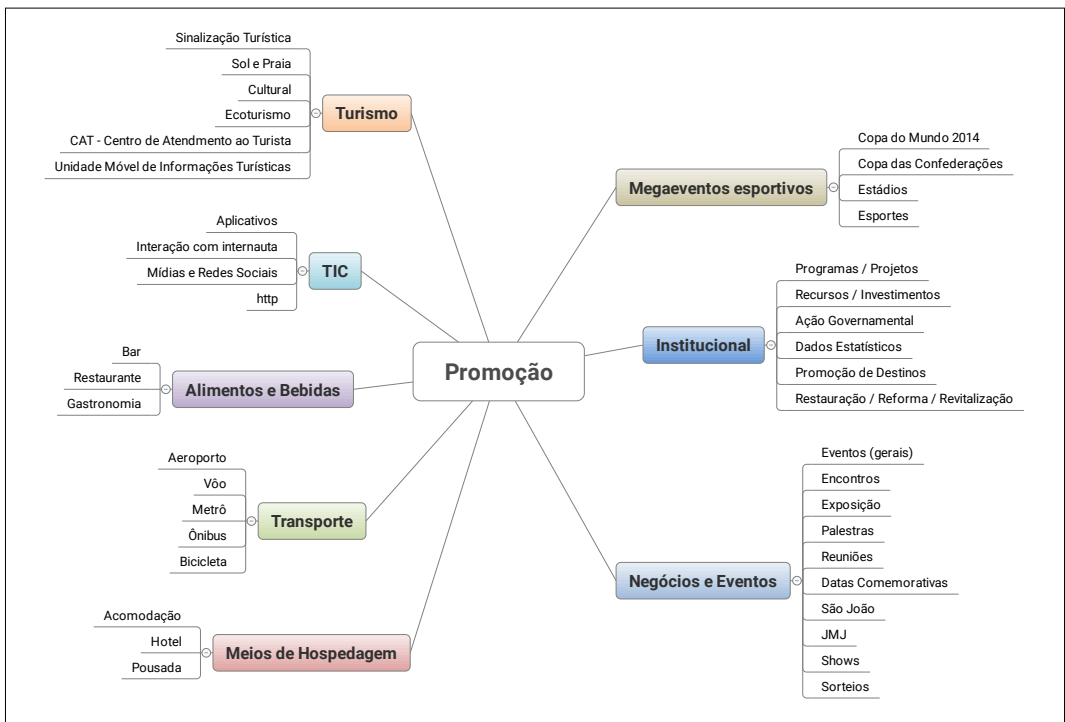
Promoção

Turismo
Sinalização Turística
Sol e Praia
Cultural
Ecoturismo
CAT - Centro de Atendimento ao Turista
Unidade Móvel de Informações Turísticas

TIC
Aplicativos
Interação com internauta
Mídias e Redes Sociais
http

Alimentos e Bebidas
Bar
Restaurante
Gastronomia

Transporte
Aeroporto
Vôo
Metrô
Ônibus
Bicicleta

Meios de Hospedagem
Acomodação
Hotel
Pousada

Megaeventos esportivos
Copa do Mundo 2014
Copa das Confederações
Estádios
Esportes

Institucional
Programas / Projetos
Recursos / Investimentos
Ação Governamental
Dados Estatísticos
Promoção de Destinos
Restauração / Reforma / Revitalização

Negócios e Eventos
Eventos (gerais)
Encontros
Exposição
Palestras
Reuniões
Datas Comemorativas
São João
JMJ
Shows
Sorteios